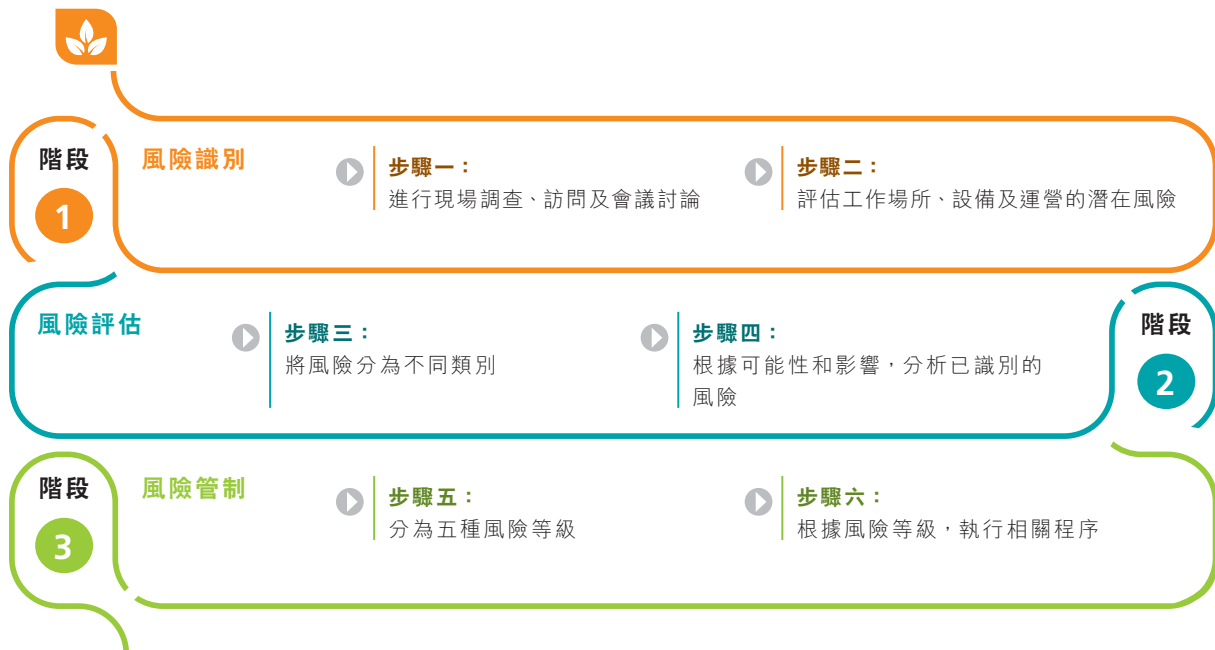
階段
1

風險識別

步驟一：
進行現場調查、訪問及會議討論

步驟二：
評估工作場所、設備及運營的潛在風險

風險評估

步驟三：
將風險分為不同類別

步驟四：
根據可能性和影響，分析已識別的風險

階段
2

階段
3

風險管制

步驟五：
分為五種風險等級

步驟六：
根據風險等級，執行相關程序